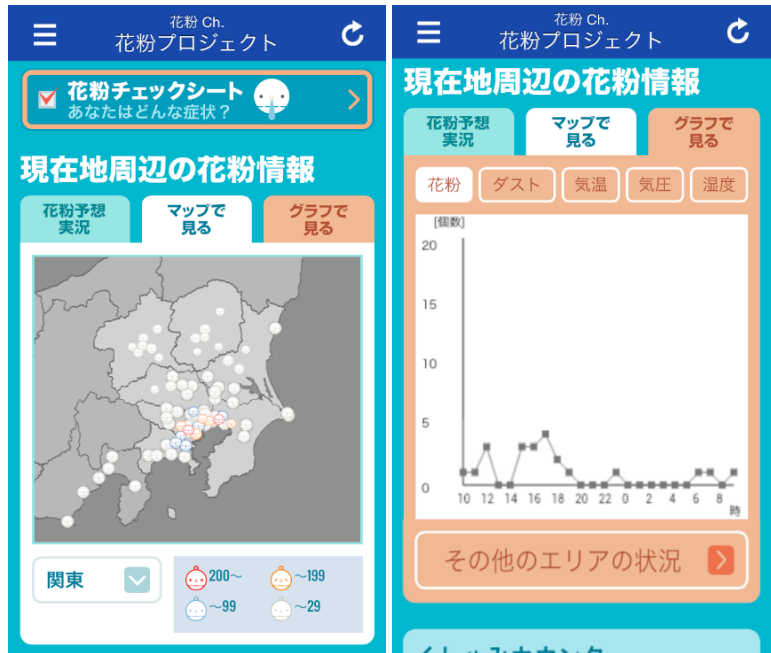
花粉 Ch.
花粉プロジェクト

花粉チェックシート
あなたはどんな症状？

現在地周辺の花粉情報

花粉予想実況
マップで見る
グラフで見る

関東

200〜
〜199
〜99
〜29

花粉 Ch.
花粉プロジェクト

現在地周辺の花粉情報

花粉予想実況
マップで見る
グラフで見る

花粉
ダスト
気温
気圧
湿度

[個数]
20
15
10
5
0
10 12 14 16 18 20 22 0 2 4 6 8
時

その他のエリアの状況

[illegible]